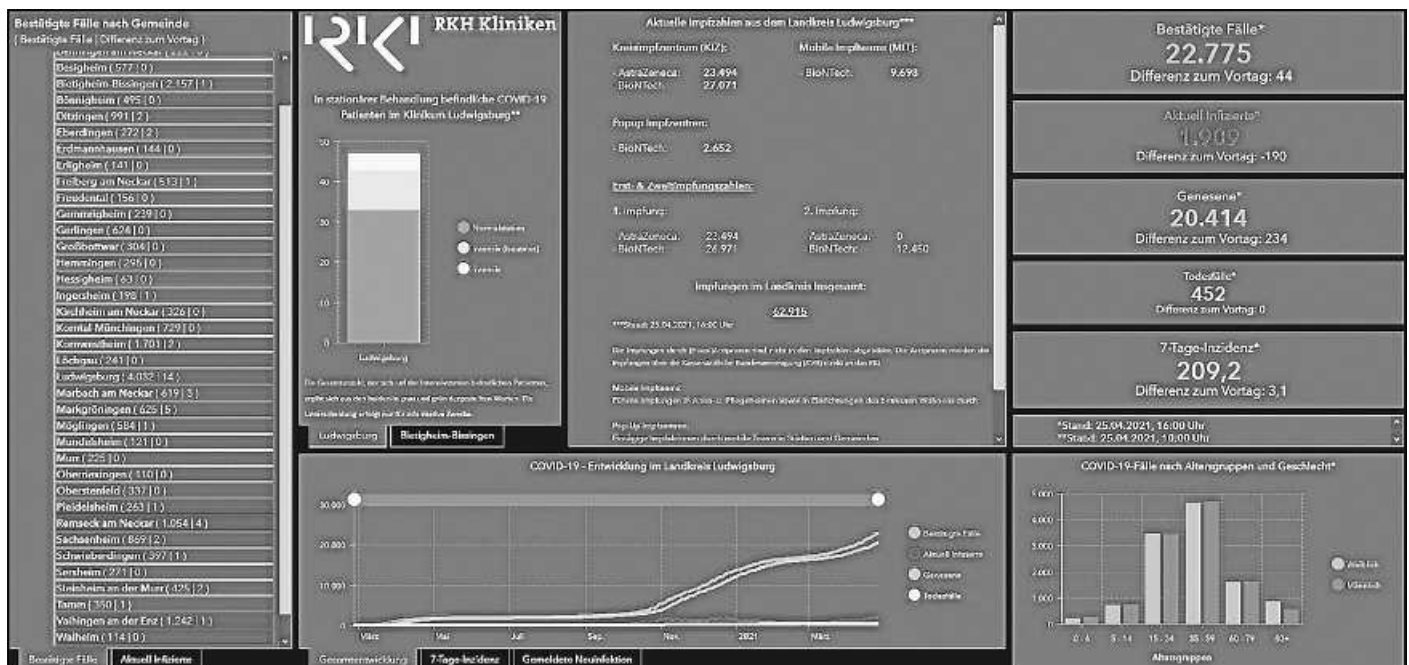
Bestätigte Fälle nach Gemeinde
( Bestätigte Fälle | Differenz zum Vortag )

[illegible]
Besigheim ( 577 | 0 )
Bietigheim-Bissingen ( 2.157 | 1 )
Bönnigheim ( 495 | 0 )
Ditzingen ( 991 | 2 )
Eberdingen ( 272 | 2 )
Erdmannhausen ( 144 | 0 )
Erligheim ( 141 | 0 )
Freiberg am Neckar ( 513 | 1 )
Freudental ( 156 | 0 )
Gemmrigheim ( 239 | 0 )
Gerlingen ( 624 | 0 )
Großbottwar ( 304 | 0 )
Hemmingen ( 296 | 0 )
Hessigheim ( 63 | 0 )
Ingersheim ( 198 | 1 )
Kirchheim am Neckar ( 326 | 0 )
Korntal-Münchingen ( 729 | 0 )
Kornwestheim ( 1.701 | 2 )
Löchgau ( 241 | 0 )
Ludwigsburg ( 4.032 | 14 )
Marbach am Neckar ( 619 | 3 )
Markgröningen ( 625 | 5 )
Möglingen ( 584 | 1 )
Mundelsheim ( 121 | 0 )
Murr ( 225 | 0 )
Oberriexingen ( 110 | 0 )
Oberstenfeld ( 337 | 0 )
Pleidelsheim ( 263 | 1 )
Remseck am Neckar ( 1.054 | 4 )
Sachsenheim ( 869 | 2 )
Schwieberdingen ( 397 | 1 )
Sersheim ( 271 | 0 )
Steinheim an der Murr ( 425 | 2 )
Tamm ( 350 | 1 )
Vaihingen an der Enz ( 1.242 | 1 )
Walheim ( 114 | 0 )

Bestätigte Fälle | Aktuell Infizierte

RKH Kliniken

In stationärer Behandlung befindliche COVID-19 Patienten im Klinikum Ludwigsburg**

50
40
30
20
10
0
Ludwigsburg

Normalstation
Intensiv (beatmet)
Intensiv

Die Gesamtanzahl, der sich auf der Intensivstation befindlichen Patienten, ergibt sich aus den beatmeten (grau) und grün dargestellten Werten. Die Datenaktualisierung erfolgt nur für alle Werktage.

Ludwigsburg | Bietigheim-Bissingen

Aktuelle Impfzahlen aus dem Landkreis Ludwigsburg***

Kreisimpfzentrum (KIZ):
- AstraZeneca: 23.494
- BioNTech: 27.071

Mobile Impfteams (MIT):
- BioNTech: 9.698

Popup Impfzentren:
- BioNTech: 2.652

Erst- & Zweitimpfungszahlen:
1. Impfung:
- AstraZeneca: 23.494
- BioNTech: 26.971
2. Impfung:
- AstraZeneca: 0
- BioNTech: 12.450

Impfungen im Landkreis insgesamt:
62.915

***Stand: 25.04.2021, 16:00 Uhr

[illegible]

Mobile Impfteams:
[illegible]

Pop-Up Impfzentren:
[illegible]

Bestätigte Fälle*
22.775
Differenz zum Vortag: 44

Aktuell Infizierte*
1.909
Differenz zum Vortag: -190

Genesene*
20.414
Differenz zum Vortag: 234

Todesfälle*
452
Differenz zum Vortag: 0

7-Tage-Inzidenz*
209,2
Differenz zum Vortag: 3,1

*Stand: 25.04.2021, 16:00 Uhr
**Stand: 25.04.2021, 10:00 Uhr

COVID-19 - Entwicklung im Landkreis Ludwigsburg

30.000
20.000
10.000
0
März | Mai | Juli | Sep. | Nov. | 2021 | März

Bestätigte Fälle
Aktuell Infizierte
Genesene
Todesfälle

Gesamtentwicklung | 7-Tage-Inzidenz | Gemeldete Neuinfektion

COVID-19-Fälle nach Altersgruppen und Geschlecht*

5.000
4.000
3.000
2.000
1.000
0
0 - 4 | 5 - 14 | 15 - 34 | 35 - 59 | 60 - 79 | 80+
Altersgruppen

Weiblich
Männlich